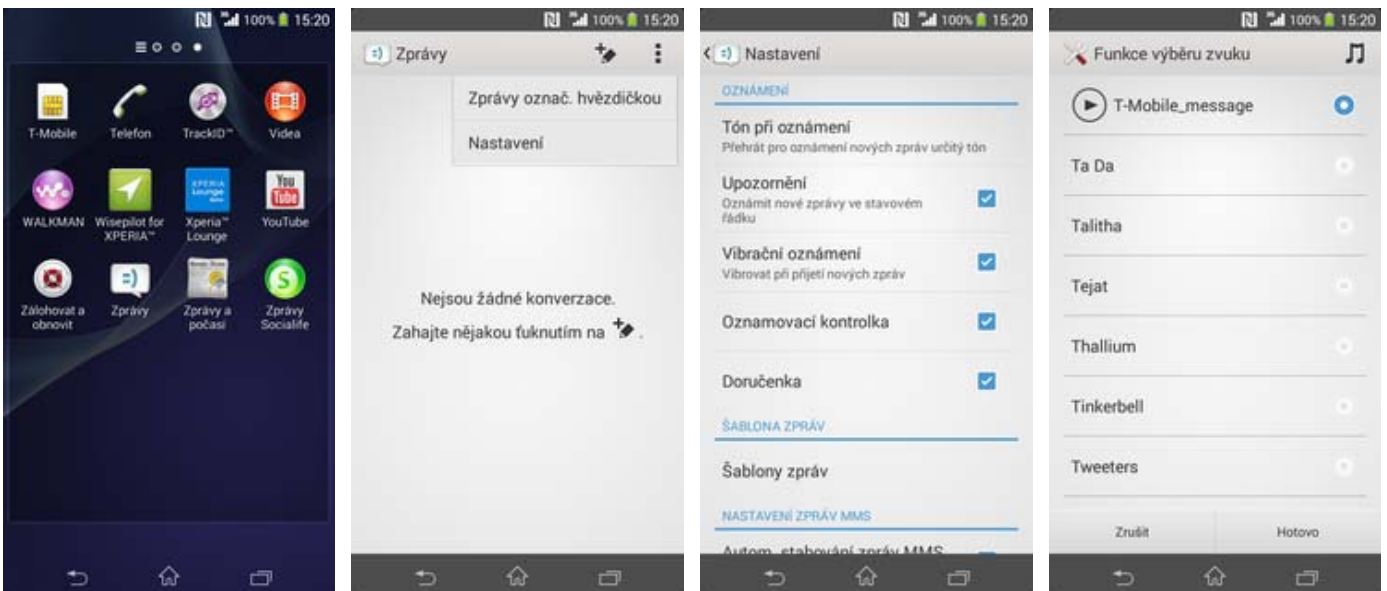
100% 15:20

T-Mobile
Telefon
TrackID™
Videa
WALKMAN
Wisepilot for XPERIA™
Xperia™ Lounge
YouTube
Zálohovat a obnovit
Zprávy
Zprávy a počasí
Zprávy Socialife

100% 15:20

Zprávy

Zprávy označ. hvězdičkou
Nastavení

Nejsou žádné konverzace.
Zahajte nějakou ťuknutím na .

100% 15:20

Nastavení

OZNÁMENÍ

Tón při oznámení
Přehrát pro oznámení nových zpráv určitý tón

Upozornění
Oznámit nové zprávy ve stavovém řádku

Vibrační oznámení
Vibrovat při přijetí nových zpráv

Oznamovací kontrolka

Doručenka

ŠABLONA ZPRÁV

Šablony zpráv

NASTAVENÍ ZPRÁV MMS

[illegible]

100% 15:20

Funkce výběru zvuku

T-Mobile_message
Ta Da
Talitha
Tejat
Thallium
Tinkerbell
Tweeters

Zrušit
Hotovo